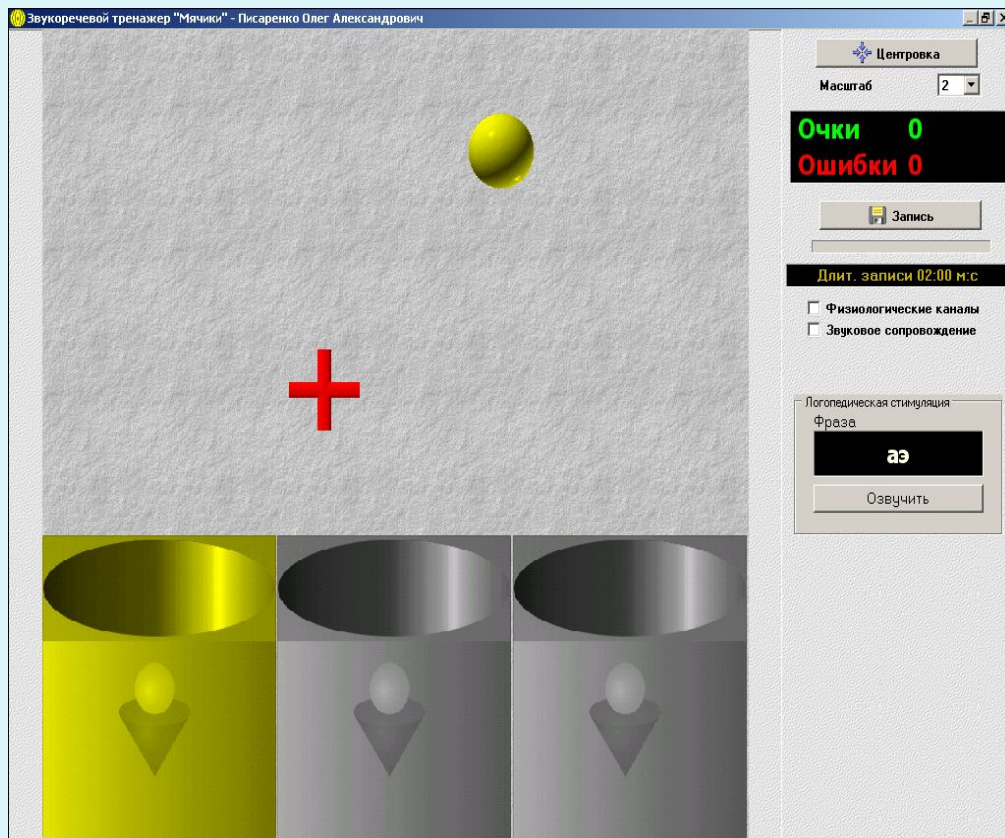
Звукоречевой тренажер "Мячики" - Писаренко Олег Александрович

Центровка

Масштаб 2

Очки 0

Ошибки 0

Запись

Длит. записи 02:00 м:с

Физиологические каналы

Звуковое сопровождение

Логопедическая стимуляция

Фраза

аэ

Озвучить